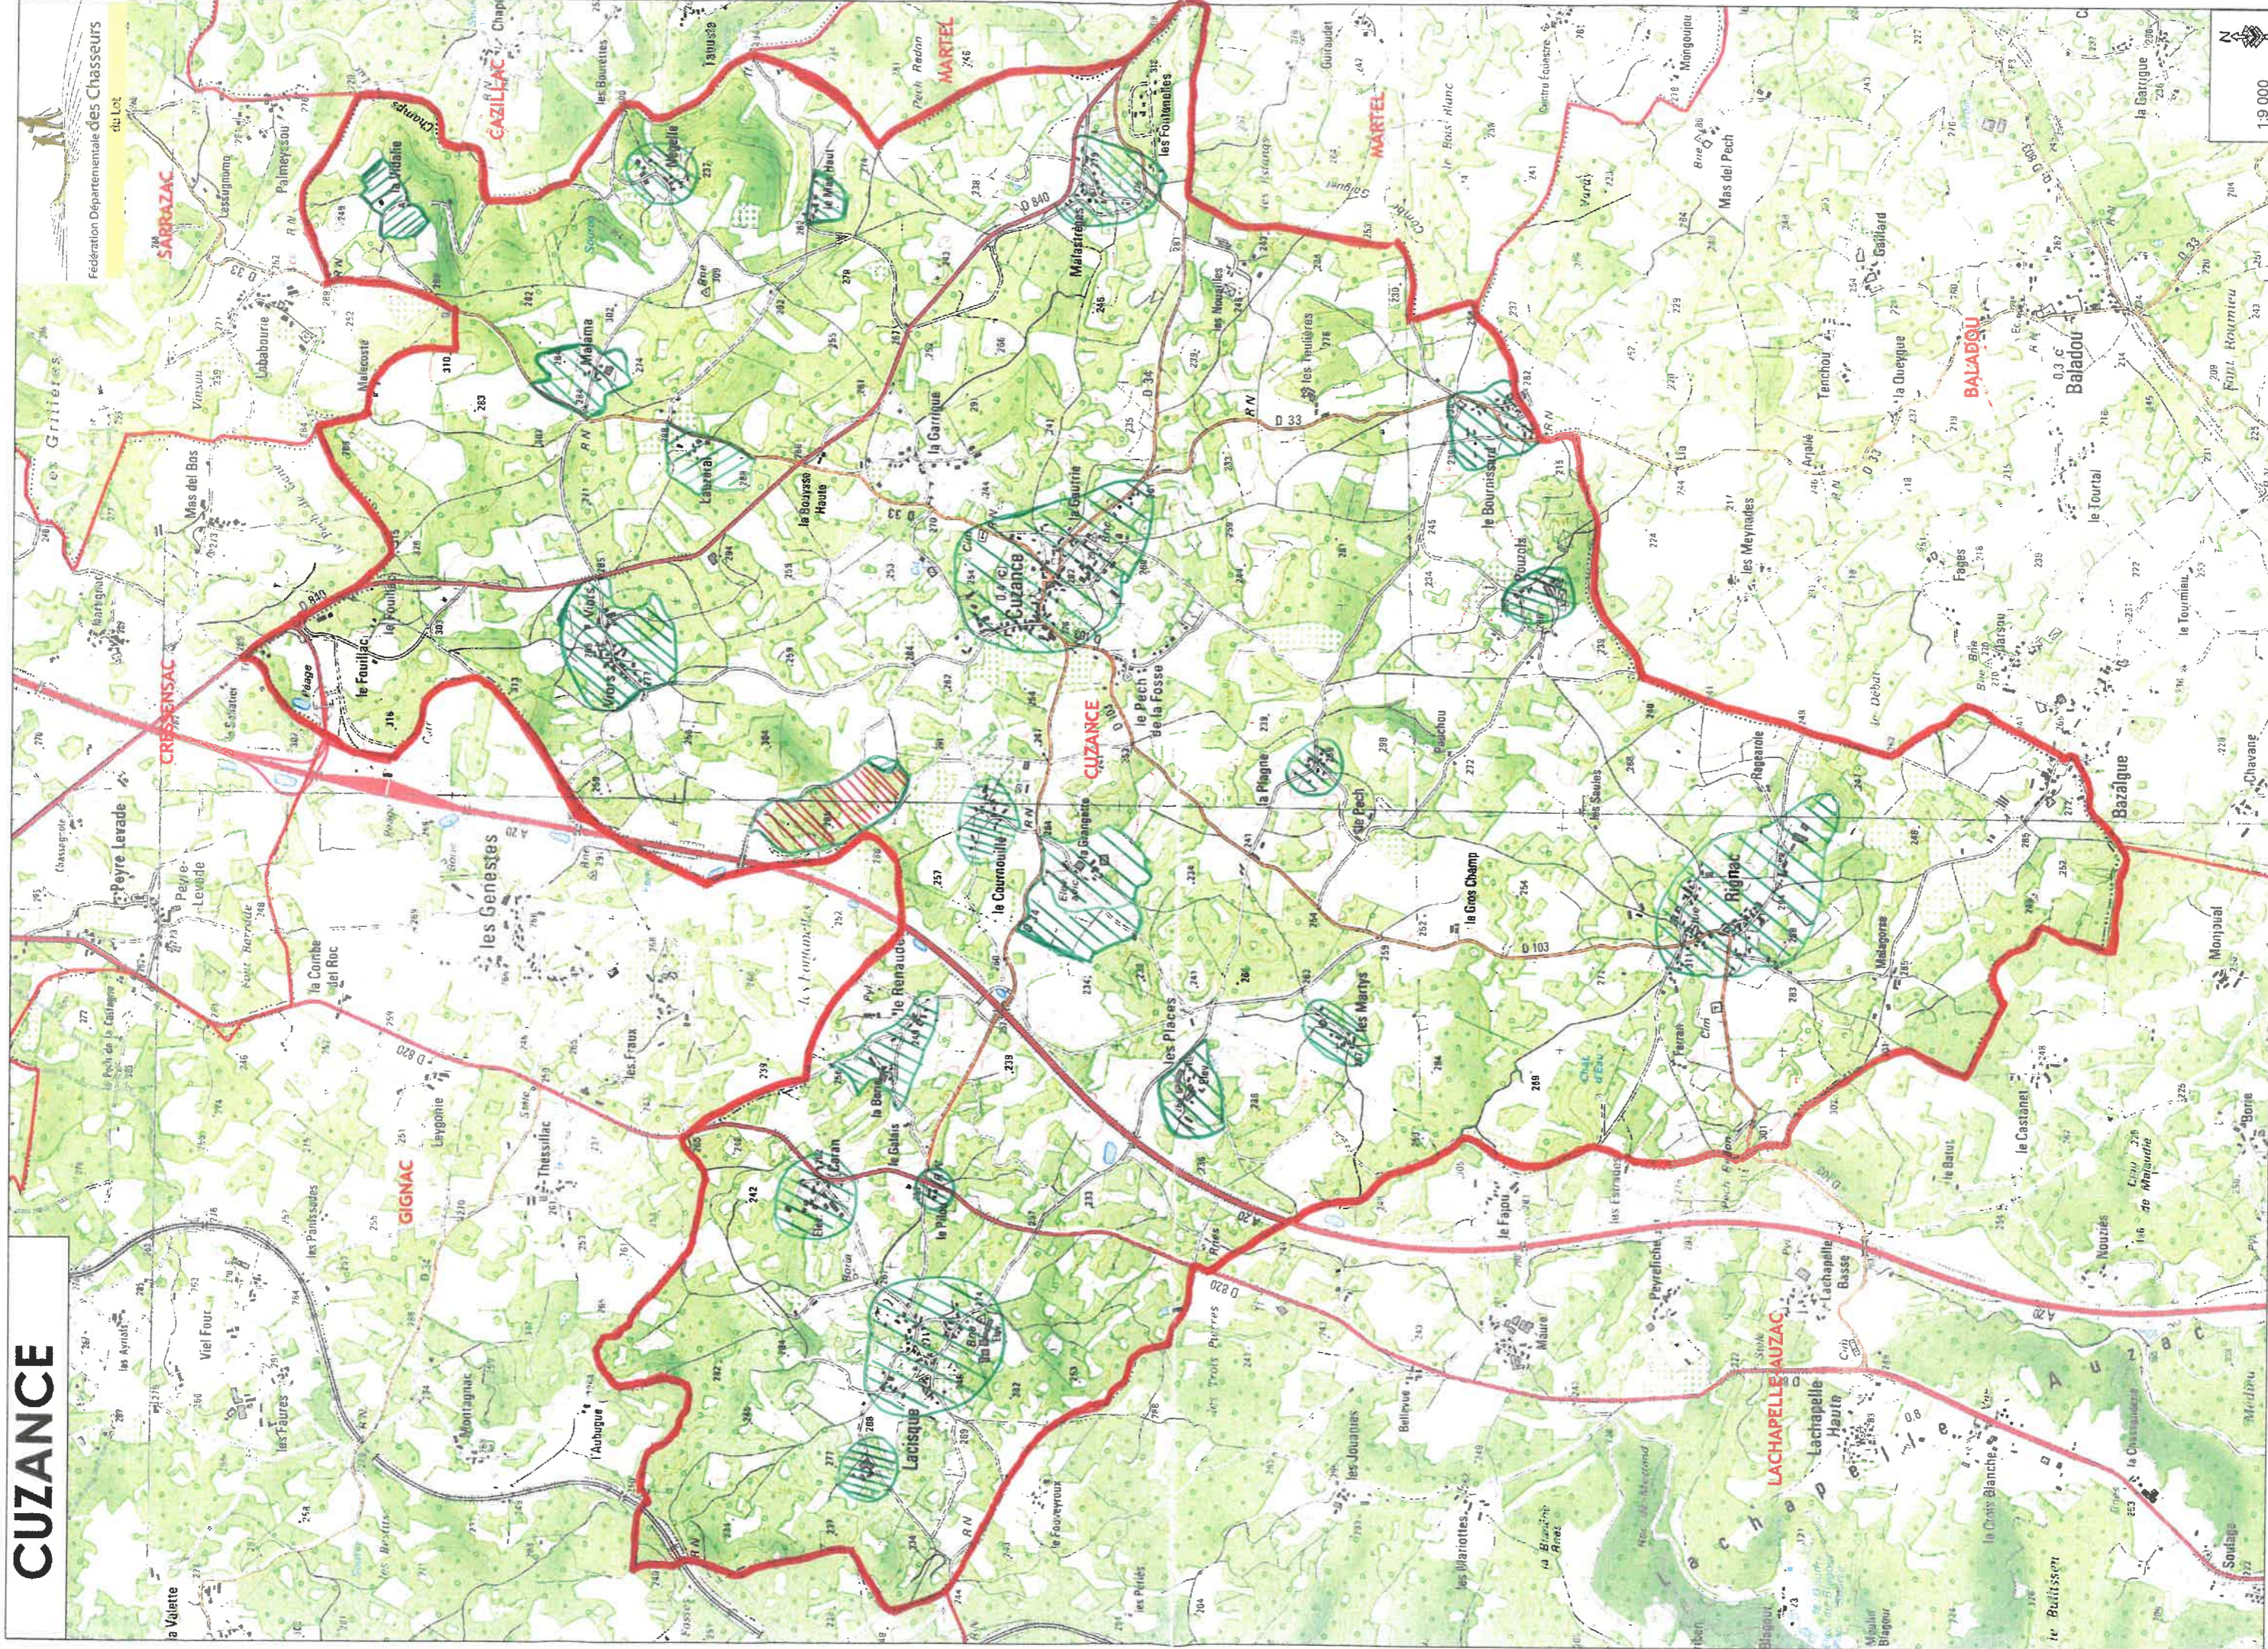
CUZANCE

Fédération Départementale des Chasseurs du Lot

SARRAZAC

CAZILLAC

MARTEL

MARTEL

CRESSENSAC

CUZANCE

BALADOU

GIGNAC

LACHAPELLE AUZAC

Cuzance

Bignac

Lacisque

Malaptrasse

la Garrigue

la Boissye Haute

le Pech de la Fosse

la Plagne

le Gros Champ

les Genestes

la Combe del Roc

Peyre Levade

Mas del Bos

Lababourie

Palmeyrodou

Baladou

Bazalgue

Mas del Pech

le Gaillard

Tenchou

la Queyrie

les Meynades

le Tourtal

Fages

Monjoual

Chavane

le Castanet

les Nouzies

la Croix Blanche

le Buillisson

Soulage

Lachapelle Haute

Lachapelle Basse

Peyrefiche

le Fagou

Bellevue

les Jouanes

les Pieds

Thessillac

Laygonie

Montagnac

Viel Four

les Faures

la Valette

l'Auvergne

les Places

les Martys

le Courcouillé

le Renaudie

la Borie

le Galais

le Malrocal

Bourziat

les Nouailles

Mongougou

les Champs

la Vialelle

D 840

D 33

D 103

D 820

N

1:9 000